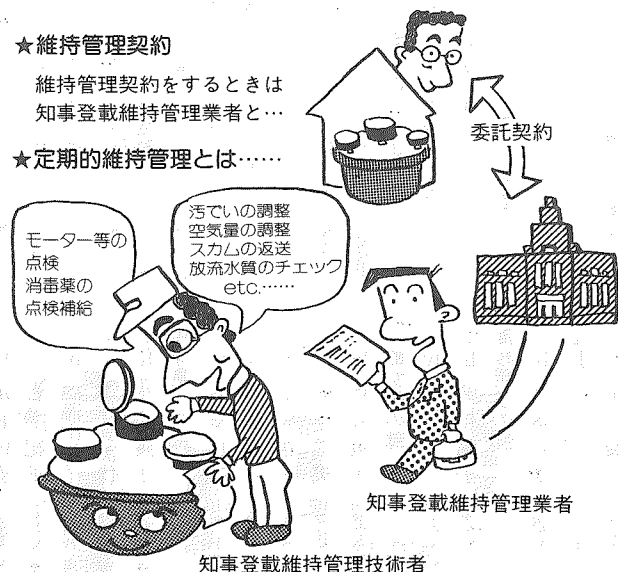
★維持管理契約

維持管理契約をするときは
知事登載維持管理業者と…

★定期的維持管理とは……

委託契約

モーター等の
点検
消毒薬の
点検補給

汚でいの調整
空気量の調整
スカムの返送
放流水質のチェック
etc.……

知事登載維持管理業者

知事登載維持管理技術者